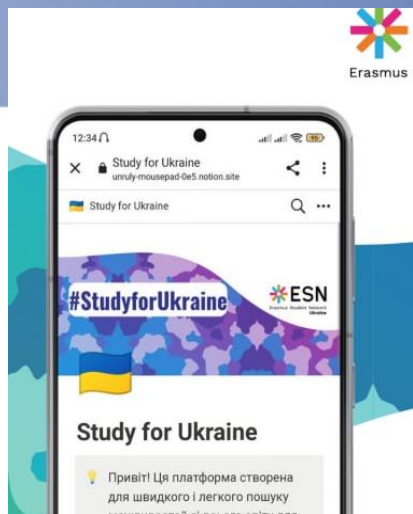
Erasmus

12:34

Study for Ukraine
unruly-mousepad-0e5.notion.site

Study for Ukraine

#StudyforUkraine

ESN
Erasmus Student Network
Ukraine

Study for Ukraine

Привіт! Ця платформа створена для швидкого і легкого пошуку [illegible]